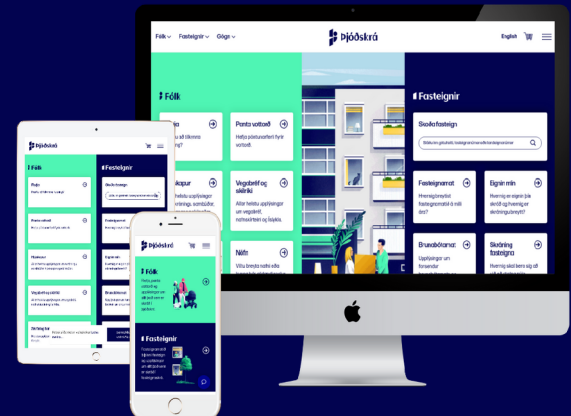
Fólk Fasteignir Gögn
Þjóðskrá
English

Fólk
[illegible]
Panta vottorð
Hefja pöntunarferli fyrir vottorð.
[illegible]
Vegabréf og skilríki
Allar helstu upplýsingar um vegabréf, nafnskírteini og ökuskírteini.
Nöfn

Fasteignir
Skoða fasteign
Fasteignamat
Hvernig ákvarðast fasteignamat á milli ára?
Eignir mín
Hvernig er eignin þín skráð og hvernig er eignarhaldið?
Brunabótamat
Upplýsingar um forsendur
Skráning fasteigna
Hvernig skal lesa úr

Þjóðskrá
Fólk
Flutningar
Panta vottorð
Flóttamenn
Vegabréf og skilríki
Fasteignir
Skoða fasteign
Fasteignamat
Brunabótamat
Skráning fasteigna

Þjóðskrá
Fólk
Fasteignir